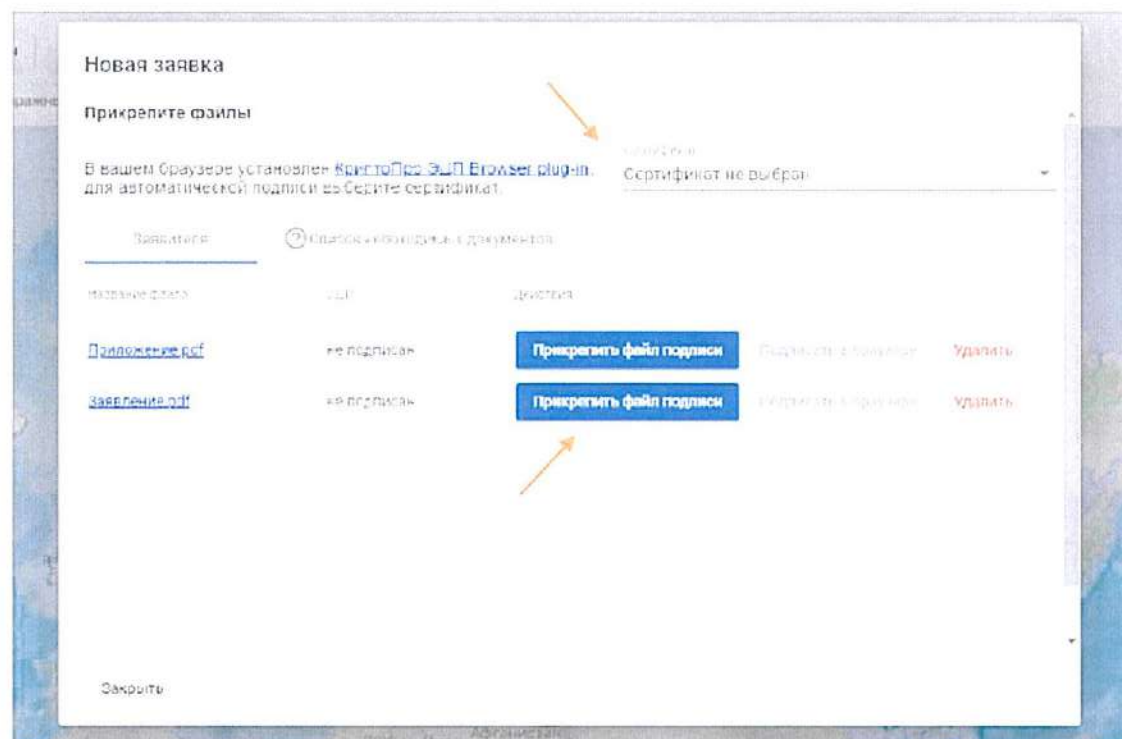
Новая заявка

Прикрепите файлы

В вашем браузере установлен КриптоПро ЭЦП Browser plug-in, для автоматической подписи выберите сертификат.

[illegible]

Сертификат не выбран

Заявители

Способ подписи документов

Название файла

ЭЦП

Действия

| | | | | |
|---|---|---|---|---|
| Приложение.pdf | не подписан | Прикрепить файл подписи | Подписать в браузере | Удалить |
| Заявление.pdf | не подписан | Прикрепить файл подписи | Подписать в браузере | Удалить |

Закрыть